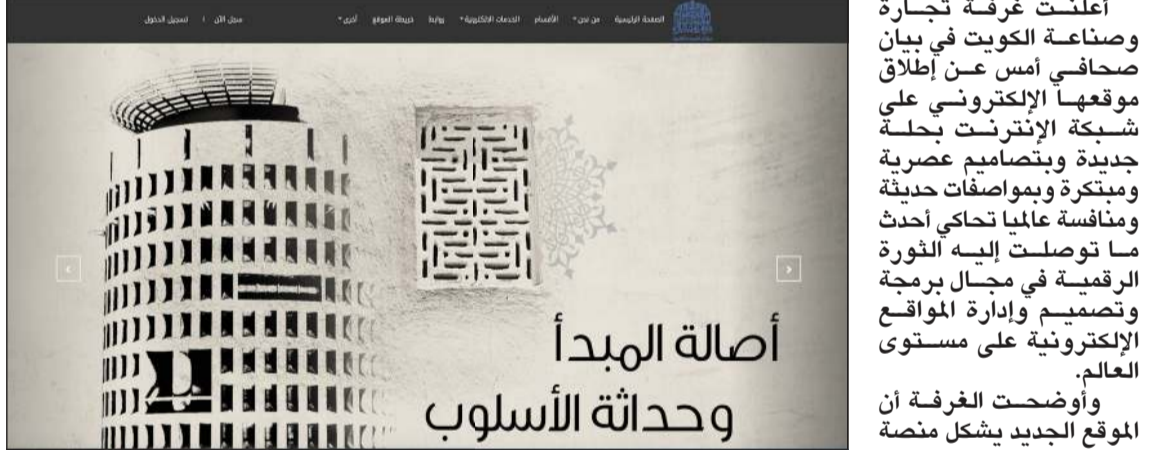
أعلنت غرفة تجارة وصناعة الكويت في بيان صحافي أمس عن إطلاق موقعها الإلكتروني على شبكة الإنترنت بحلة جديدة وبتصاميم عصرية ومبتكرة وبمواصفات حديثة ومنافسة عالميا تحاكي أحدث ما توصلت إليه الثورة الرقمية في مجال برمجة وتصميم وإدارة المواقع الإلكترونية على مستوى العالم.

وأوضحت الغرفة أن الموقع الجديد يشكل منصة

الصفحة الرئيسية من نحن الأقسام الخدمات الالكترونية روابط خريطة الموقع أخرى

سجل الآن | تسجيل الدخول

أصالة المبدأ
وحداثة الأسلوب